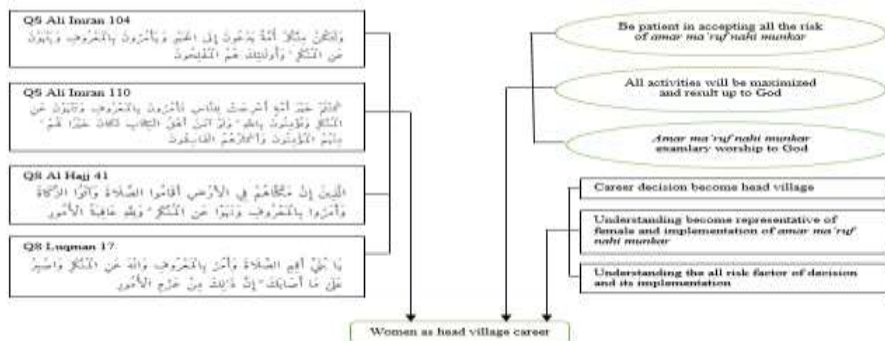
QS Ali Imran 104

وَلْتَكُن مِّنكُمْ أُمَّةٌ يَدْعُونَ إِلَى الْخَيْرِ وَيَأْمُرُونَ بِالْمَعْرُوفِ وَيَنْهَوْنَ عَنِ الْمُنكَرِ ۚ وَأُولَٰئِكَ هُمُ الْمُفْلِحُونَ

QS Ali Imran 110

كُنتُمْ خَيْرَ أُمَّةٍ أُخْرِجَتْ لِلنَّاسِ تَأْمُرُونَ بِالْمَعْرُوفِ وَتَنْهَوْنَ عَنِ الْمُنكَرِ وَتُؤْمِنُونَ بِاللَّهِ ۗ وَلَوْ آمَنَ أَهْلُ الْكِتَابِ لَكَانَ خَيْرًا لَّهُم ۚ مِّنْهُمُ الْمُؤْمِنُونَ وَأَكْثَرُهُمُ الْفَاسِقُونَ

QS Al Hajj 41

الَّذِينَ إِن مَّكَّنَّاهُمْ فِي الْأَرْضِ أَقَامُوا الصَّلَاةَ وَآتَوُا الزَّكَاةَ وَأَمَرُوا بِالْمَعْرُوفِ وَنَهَوْا عَنِ الْمُنكَرِ ۗ وَلِلَّهِ عَاقِبَةُ الْأُمُورِ

QS Luqman 17

يَا بُنَيَّ أَقِمِ الصَّلَاةَ وَأْمُرْ بِالْمَعْرُوفِ وَانْهَ عَنِ الْمُنكَرِ وَاصْبِرْ عَلَىٰ مَا أَصَابَكَ ۖ إِنَّ ذَٰلِكَ مِنْ عَزْمِ الْأُمُورِ

Be patient in accepting all the risk of amar ma'ruf nahi munkar

All activities will be maximized and result up to God

Amar ma'ruf nahi munkar examlary worship to God

Career decision become head village

Understanding become representative of female and implementation of amar ma'ruf nahi munkar

Understanding the all risk factor of decision and its implementation

Women as head village career